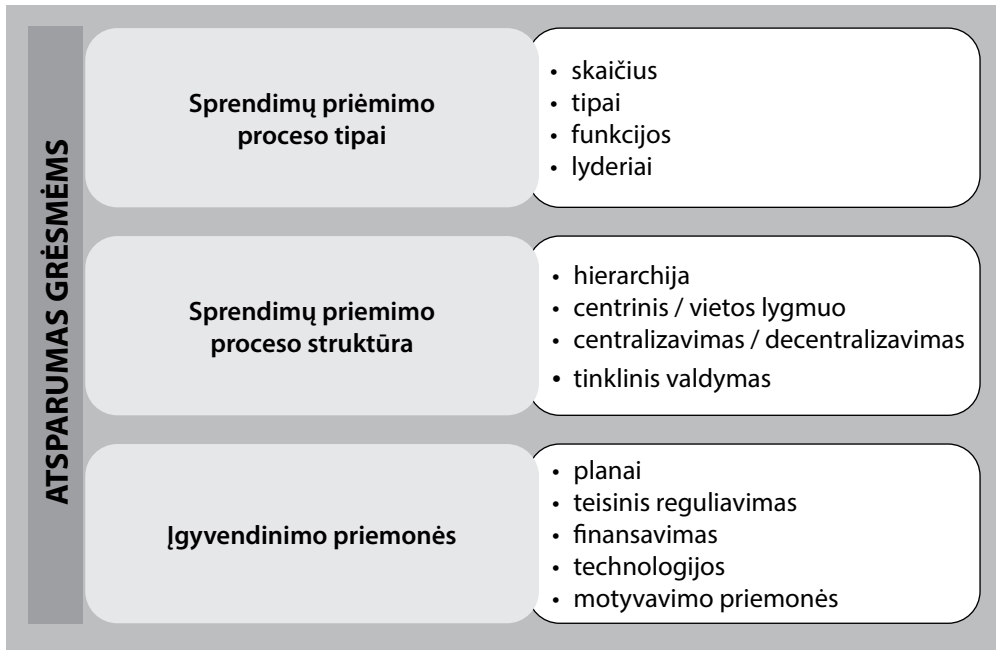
ATSPARUMAS GRĖSMĖMS

Sprendimų priėmimo proceso tipai

- skaičius
- tipai
- funkcijos
- lyderiai

Sprendimų priemimo proceso struktūra

- hierarchija
- centrinis / vietos lygmuo
- centralizavimas / decentralizavimas
- tinklinis valdymas

Įgyvendinimo priemonės

- planai
- teisinis reguliavimas
- finansavimas
- technologijos
- motyvavimo priemonės